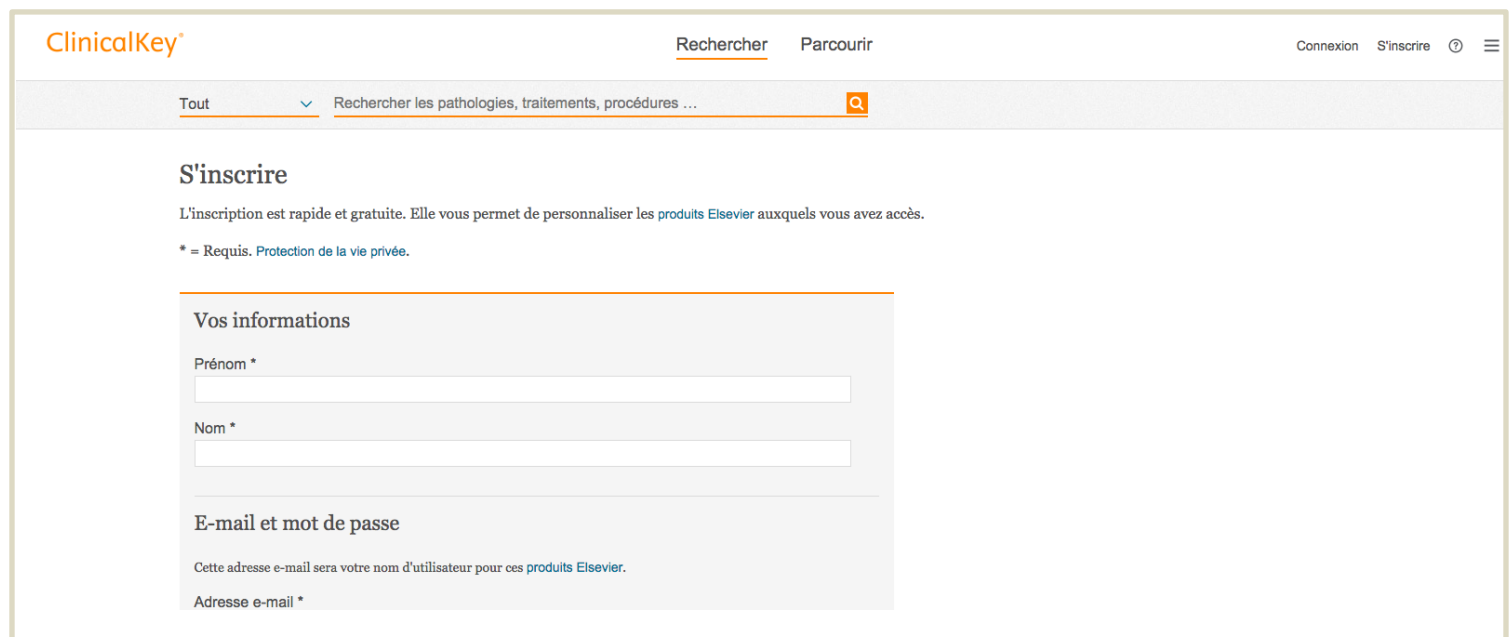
ClinicalKey®

Rechercher Parcourir

Connexion S'inscrire

Tout

Rechercher les pathologies, traitements, procédures ...

S'inscrire

L'inscription est rapide et gratuite. Elle vous permet de personnaliser les produits Elsevier auxquels vous avez accès.

* = Requis. Protection de la vie privée.

Vos informations

Prénom *

Nom *

E-mail et mot de passe

Cette adresse e-mail sera votre nom d'utilisateur pour ces produits Elsevier.

Adresse e-mail *